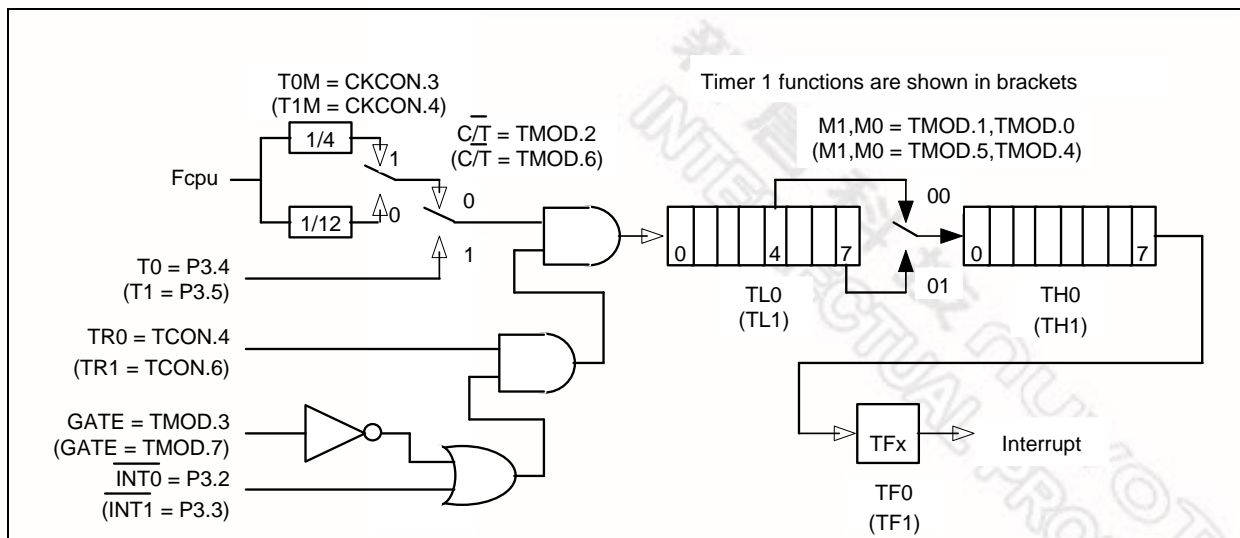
T0M = CKCON.3
(T1M = CKCON.4)

1/4

1

Fcpu

1/12

0

$C/\overline{T}$ = TMOD.2
($C/\overline{T}$ = TMOD.6)

0

1

T0 = P3.4
(T1 = P3.5)

TR0 = TCON.4
(TR1 = TCON.6)

GATE = TMOD.3
(GATE = TMOD.7)

$\overline{INT0}$ = P3.2
($\overline{INT1}$ = P3.3)

Timer 1 functions are shown in brackets

M1,M0 = TMOD.1,TMOD.0
(M1,M0 = TMOD.5,TMOD.4)

00

0 4 7

01

TL0
(TL1)

0 7

TH0
(TH1)

TFx

Interrupt

TF0
(TF1)